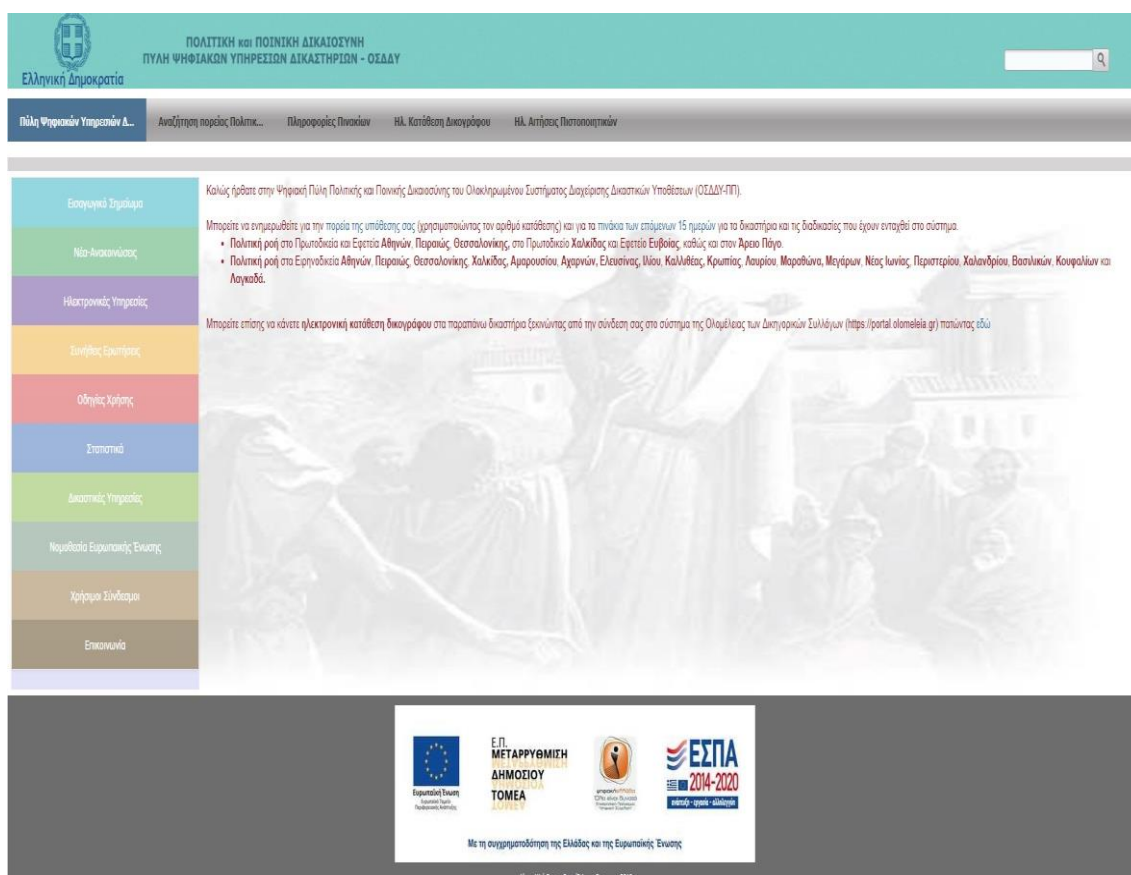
Ελληνική Δημοκρατία

ΠΟΛΙΤΙΚΗ και ΠΟΙΝΙΚΗ ΔΙΚΑΙΟΣΥΝΗ
ΠΥΛΗ ΨΗΦΙΑΚΩΝ ΥΠΗΡΕΣΙΩΝ ΔΙΚΑΣΤΗΡΙΩΝ - ΟΣΔΔΥ

Πύλη Ψηφιακών Υπηρεσιών Δ... Αναζήτηση πορείας Πολιτικ... Πληροφορίες Πινακίων Ηλ. Κατάθεση Δικογράφου Ηλ. Αιτήσεις Πιστοποιητικών

Εισαγωγικό Σημείωμα
Νέα-Ανακοινώσεις
Ηλεκτρονικές Υπηρεσίες
Συνήθεις Ερωτήσεις
Οδηγίες Χρήσης
Στατιστικά
Δικαστικές Υπηρεσίες
Νομοθεσία Ευρωπαϊκής Ένωσης
Χρήσιμοι Σύνδεσμοι
Επικοινωνία

Καλώς ήρθατε στην Ψηφιακή Πύλη Πολιτικής και Ποινικής Δικαιοσύνης του Ολοκληρωμένου Συστήματος Διαχείρισης Δικαστικών Υποθέσεων (ΟΣΔΔΥ-ΠΠ).

Μπορείτε να ενημερωθείτε για την πορεία της υπόθεσης σας (χρησιμοποιώντας τον αριθμό κατάθεσης) και για τα πινάκια των επόμενων 15 ημερών για τα δικαστήρια και τις διαδικασίες που έχουν ενταχθεί στο σύστημα.
• Πολιτική ροή στο Πρωτοδικεία και Εφετεία Αθηνών, Πειραιώς, Θεσσαλονίκης, στο Πρωτοδικείο Χαλκίδας και Εφετείο Ευβοίας, καθώς και στον Άρειο Πάγο.
• Πολιτική ροή στα Ειρηνοδικεία Αθηνών, Πειραιώς, Θεσσαλονίκης, Χαλκίδας, Αμαρουσίου, Αχαρνών, Ελευσίνας, Ιλίου, Καλλιθέας, Κρωπίας, Λαυρίου, Μαραθώνα, Μεγάρων, Νέας Ιωνίας, Περιστερίου, Χαλανδρίου, Βασιλικών, Κουφαλίων και Λαγκαδά.

Μπορείτε επίσης να κάνετε ηλεκτρονική κατάθεση δικογράφου στα παραπάνω δικαστήρια ξεκινώντας από την σύνδεση σας στο σύστημα της Ολομέλειας των Δικηγορικών Συλλόγων (https://portal.olomeleia.gr) πατώντας εδώ

Ευρωπαϊκή Ένωση
Ε.Π. ΜΕΤΑΡΡΥΘΜΙΣΗ ΔΗΜΟΣΙΟΥ ΤΟΜΕΑ
ΕΣΠΑ 2014-2020
ανάπτυξη - εργασία - αλληλεγγύη
Με τη συγχρηματοδότηση της Ελλάδας και της Ευρωπαϊκής Ένωσης